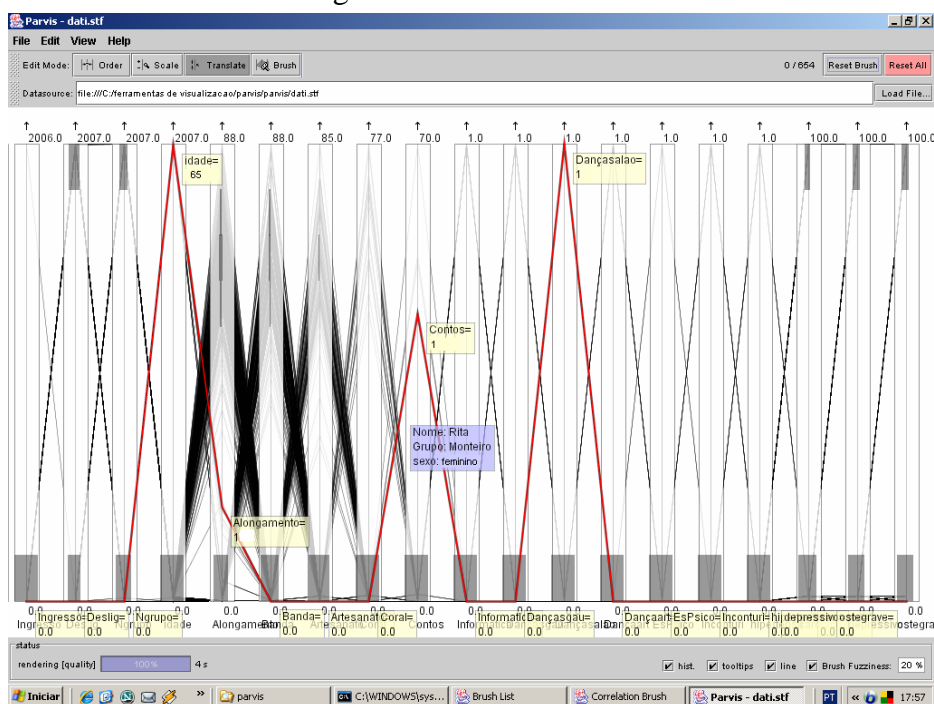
Parvis - dati.stf

File Edit View Help

Edit Mode: Order Scale Translate Brush

0 / 654 Reset Brush Reset All

Datasource: file:///C:/ferramentas de visualizacao/parvis/parvis/dati.stf

Load File...

2006.0 2007.0 2007.0 2007.0 88.0 88.0 85.0 77.0 70.0 1.0 1.0 1.0 1.0 1.0 1.0 1.0 100.0 100.0 100.0

idade= 65

Dançasalao= 1

Contos= 1

Nome: Rita
Grupo: Monteiro
sexo: feminino

Alongamento= 1

0.0 0.0 0.0 0.0 0.0 0.0 0.0 0.0 0.0 0.0 0.0 0.0 0.0 0.0 0.0 0.0 0.0 0.0 0.0

Ingresso= 0.0 Deslig= 0.0 Ngrupo= 0.0 Banda= 0.0 Artesanat 0.0 Coral= 0.0 Informatic 0.0 Dançasgau= 0.0 Dançaart 0.0 EsPsico= 0.0 Inconturi 0.0 hi 0.0 depressivo 0.0 ostegrave= 0.0

Ingr Deslig Ngrupo idade Alongamento Banda Arte Coral Contos Info Dançasalao Dan Esp Incon hipe depressivo ostegra

status

rendering [quality] 100% 4 s

hist. tooltips line Brush Fuzziness: 20 %

Iniciar parvis C:\WINDOWS\sys... Brush List Correlation Brush Parvis - dati.stf PT 17:57